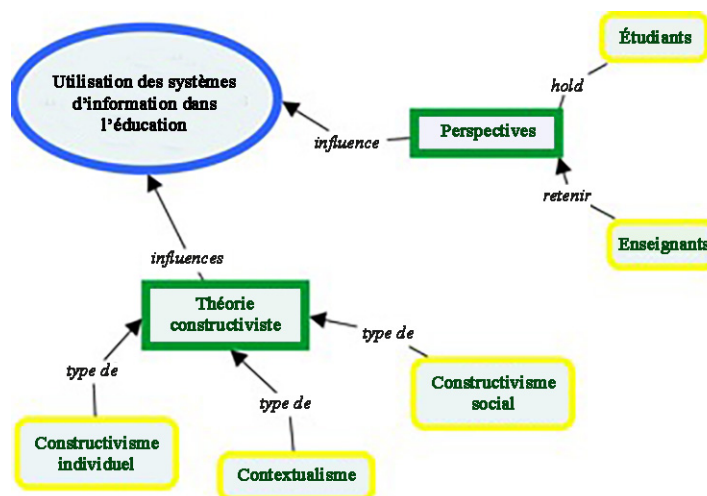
Utilisation des systèmes d'information dans l'éducation

influence

Perspectives

hold

Étudiants

retenir

Enseignants

influences

Théorie constructiviste

type de

Constructivisme individuel

type de

Contextualisme

type de

Constructivisme social